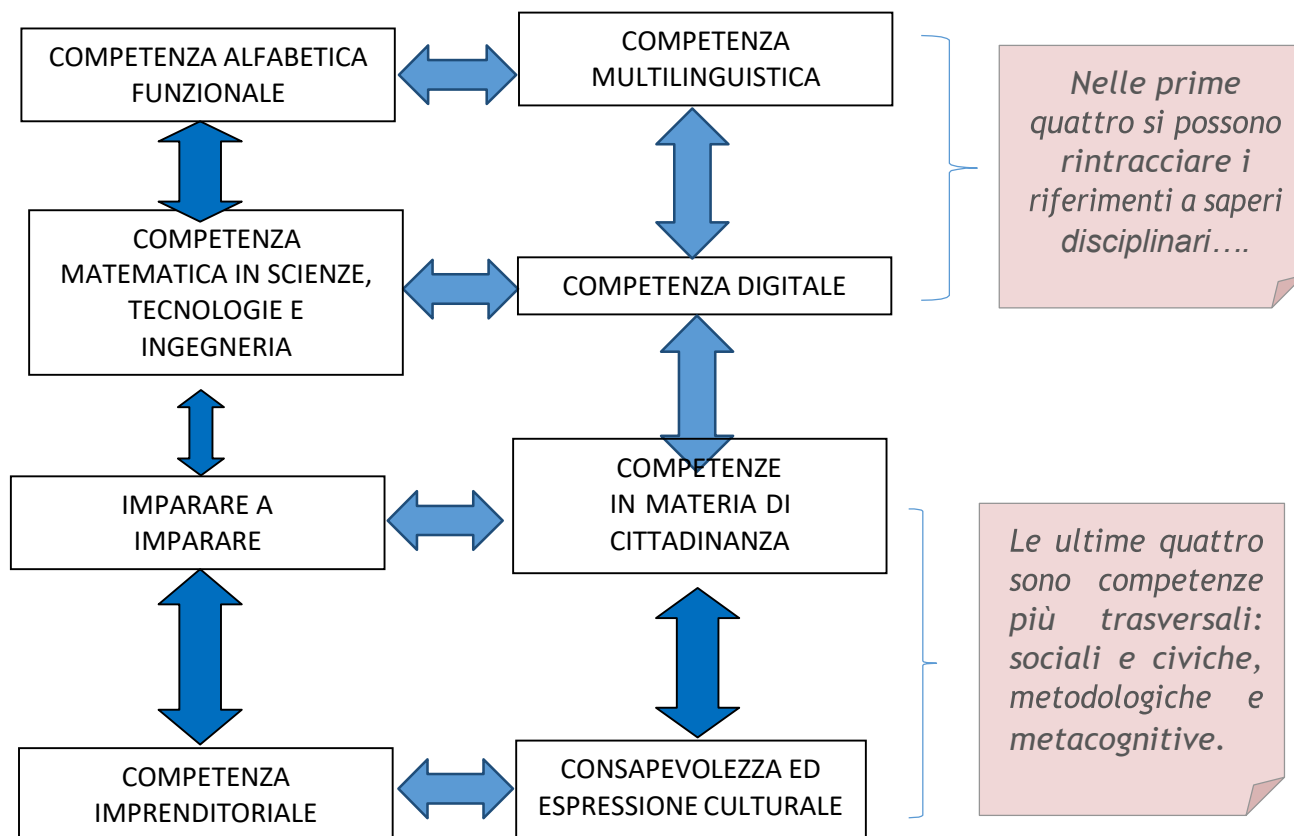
COMPETENZA ALFABETICA FUNZIONALE

COMPETENZA MULTILINGUISTICA

Nelle prime quattro si possono rintracciare i riferimenti a saperi disciplinari….

COMPETENZA MATEMATICA IN SCIENZE, TECNOLOGIE E INGEGNERIA

COMPETENZA DIGITALE

IMPARARE A IMPARARE

COMPETENZE IN MATERIA DI CITTADINANZA

Le ultime quattro sono competenze più trasversali: sociali e civiche, metodologiche e metacognitive.

COMPETENZA IMPRENDITORIALE

CONSAPEVOLEZZA ED ESPRESSIONE CULTURALE